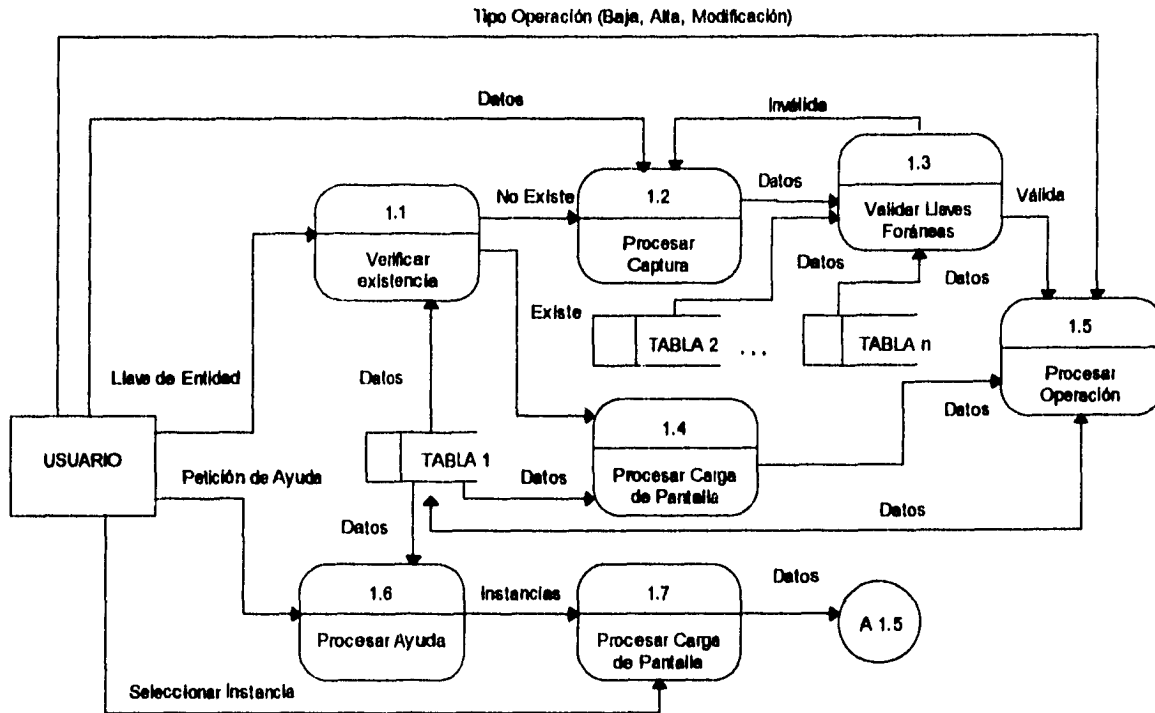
Tipo Operación (Baja, Alta, Modificación)

Datos

Inválida

1.1
Verificar existencia

No Existe

1.2
Procesar Captura

Datos

1.3
Validar Llaves Foráneas

Válida

Datos

Datos

Existe

TABLA 2

. . .

TABLA n

1.5
Procesar Operación

Llave de Entidad

Datos

Datos

1.4
Procesar Carga de Pantalla

USUARIO

TABLA 1

Petición de Ayuda

Datos

Datos

Datos

1.6
Procesar Ayuda

Instancias

1.7
Procesar Carga de Pantalla

Datos

A 1.5

Seleccionar Instancia